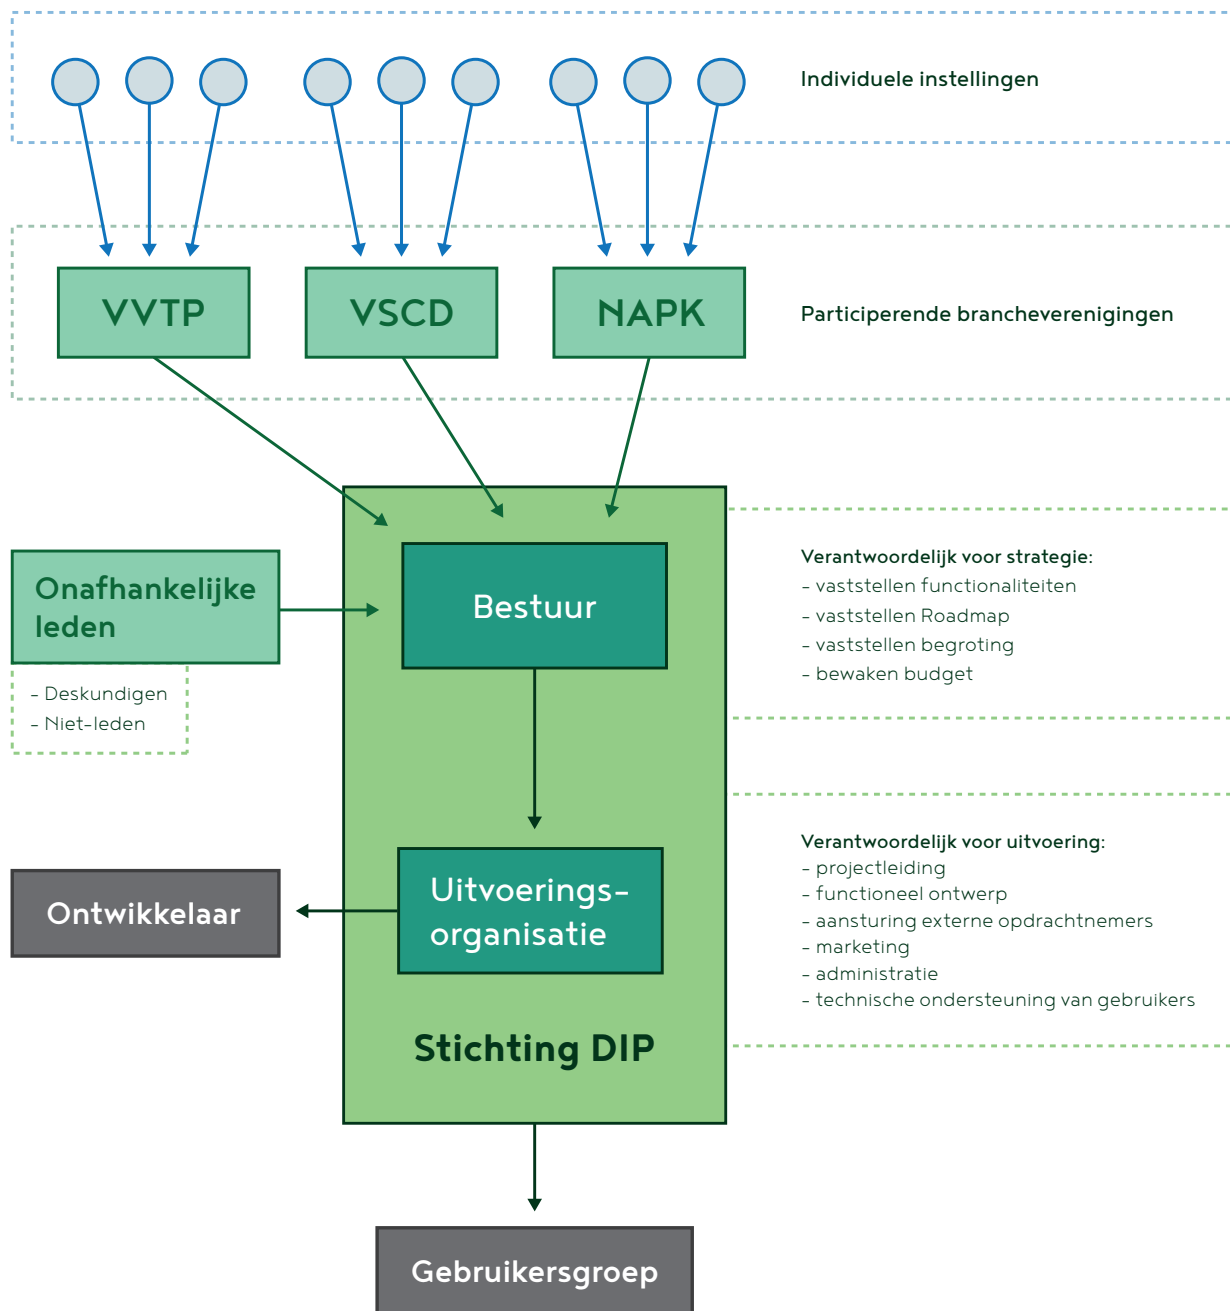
Individuele instellingen

VVTP

VSCD

NAPK

Participerende brancheverenigingen

Onafhankelijke leden

- Deskundigen
- Niet-leden

Bestuur

Verantwoordelijk voor strategie:
- vaststellen functionaliteiten
- vaststellen Roadmap
- vaststellen begroting
- bewaken budget

Ontwikkelaar

Uitvoerings-organisatie

Verantwoordelijk voor uitvoering:
- projectleiding
- functioneel ontwerp
- aansturing externe opdrachtnemers
- marketing
- administratie
- technische ondersteuning van gebruikers

Stichting DIP

Gebruikersgroep